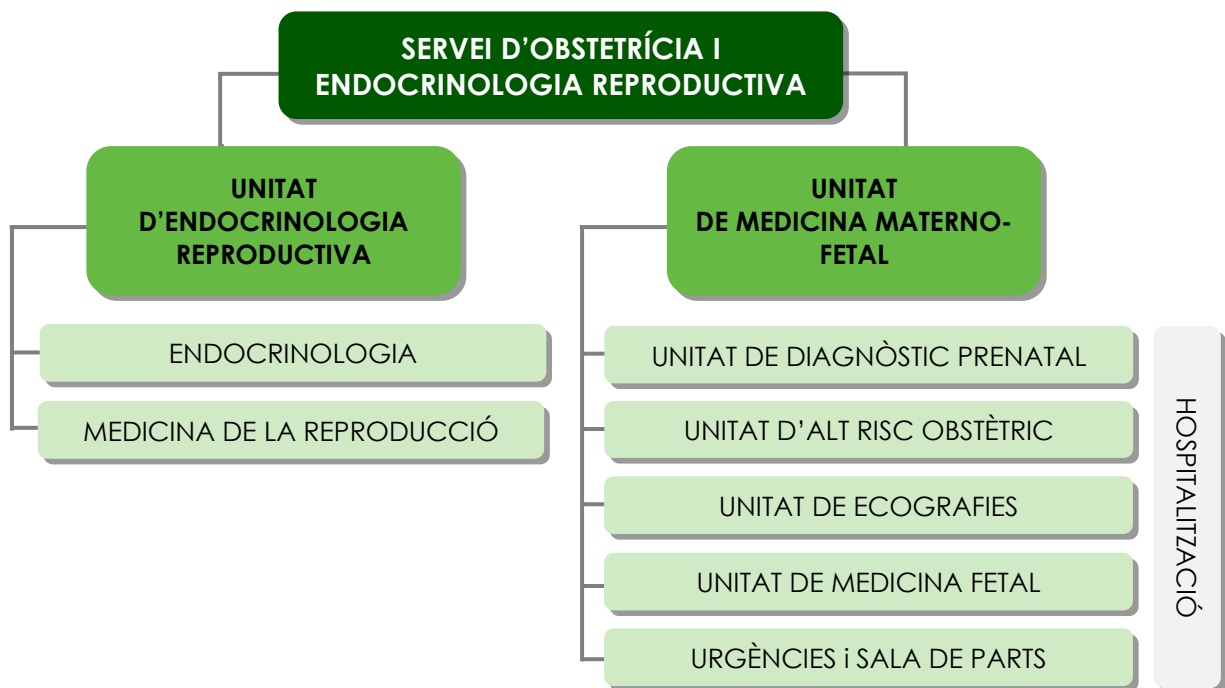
SERVEI D'OBSTETRÍCIA I ENDOCRINOLOGIA REPRODUCTIVA

UNITAT D'ENDOCRINOLOGIA REPRODUCTIVA

ENDOCRINOLOGIA

MEDICINA DE LA REPRODUCCIÓ

UNITAT DE MEDICINA MATERNO-FETAL

UNITAT DE DIAGNÒSTIC PRENATAL

UNITAT D'ALT RISC OBSTÈTRIC

UNITAT DE ECOGRAFIES

UNITAT DE MEDICINA FETAL

URGÈNCIES i SALA DE PARTS

HOSPITALITZACIÓ